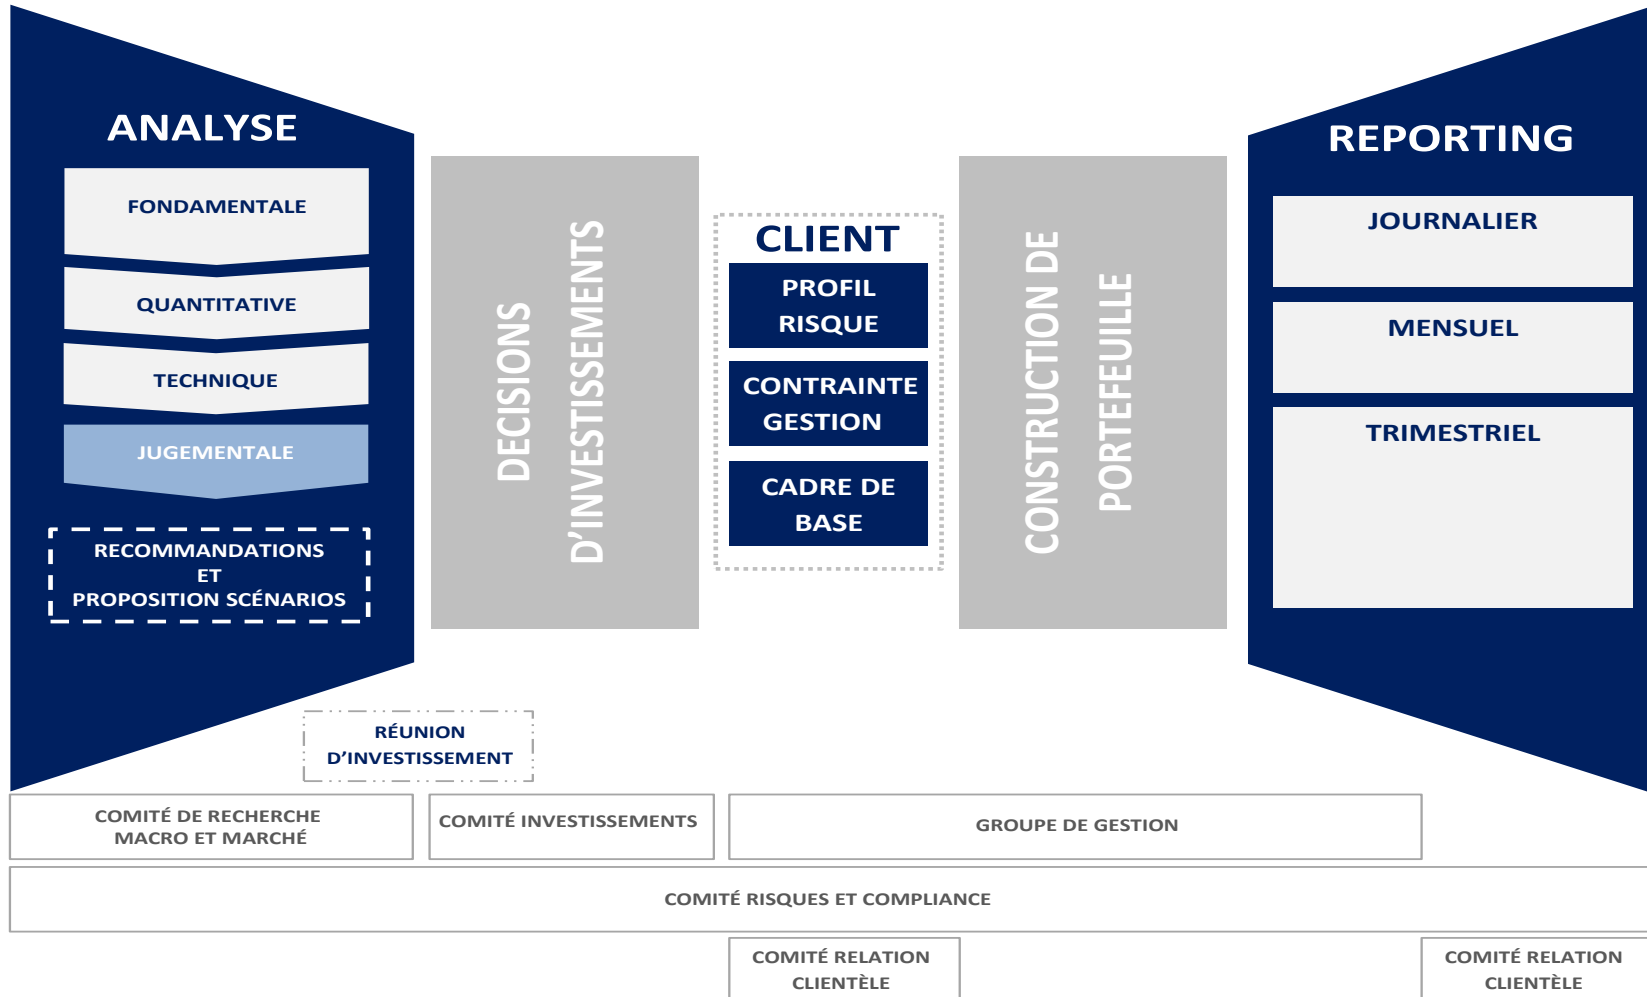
ANALYSE

FONDAMENTALE

QUANTITATIVE

TECHNIQUE

JUGEMENTALE

RECOMMANDATIONS ET PROPOSITION SCÉNARIOS

DECISIONS D'INVESTISSEMENTS

CLIENT

PROFIL RISQUE

CONTRAINTE GESTION

CADRE DE BASE

CONSTRUCTION DE PORTEFEUILLE

REPORTING

JOURNALIER

MENSUEL

TRIMESTRIEL

RÉUNION D'INVESTISSEMENT

COMITÉ DE RECHERCHE MACRO ET MARCHÉ

COMITÉ INVESTISSEMENTS

GROUPE DE GESTION

COMITÉ RISQUES ET COMPLIANCE

COMITÉ RELATION CLIENTÈLE

COMITÉ RELATION CLIENTÈLE